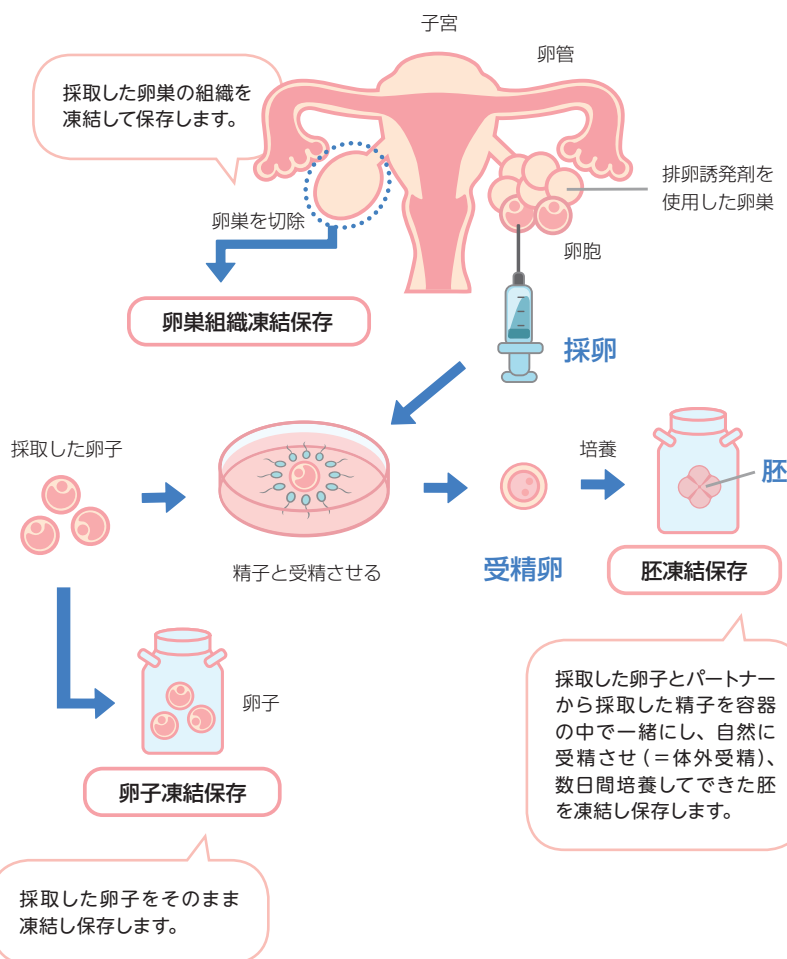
子宮

卵管

採取した卵巣の組織を凍結して保存します。

排卵誘発剤を使用した卵巣

卵巣を切除

卵胞

卵巣組織凍結保存

採卵

採取した卵子

培養

胚

精子と受精させる

受精卵

胚凍結保存

卵子

採取した卵子とパートナーから採取した精子を容器の中で一緒にし、自然に受精させ（＝体外受精）、数日間培養してできた胚を凍結し保存します。

卵子凍結保存

採取した卵子をそのまま凍結し保存します。